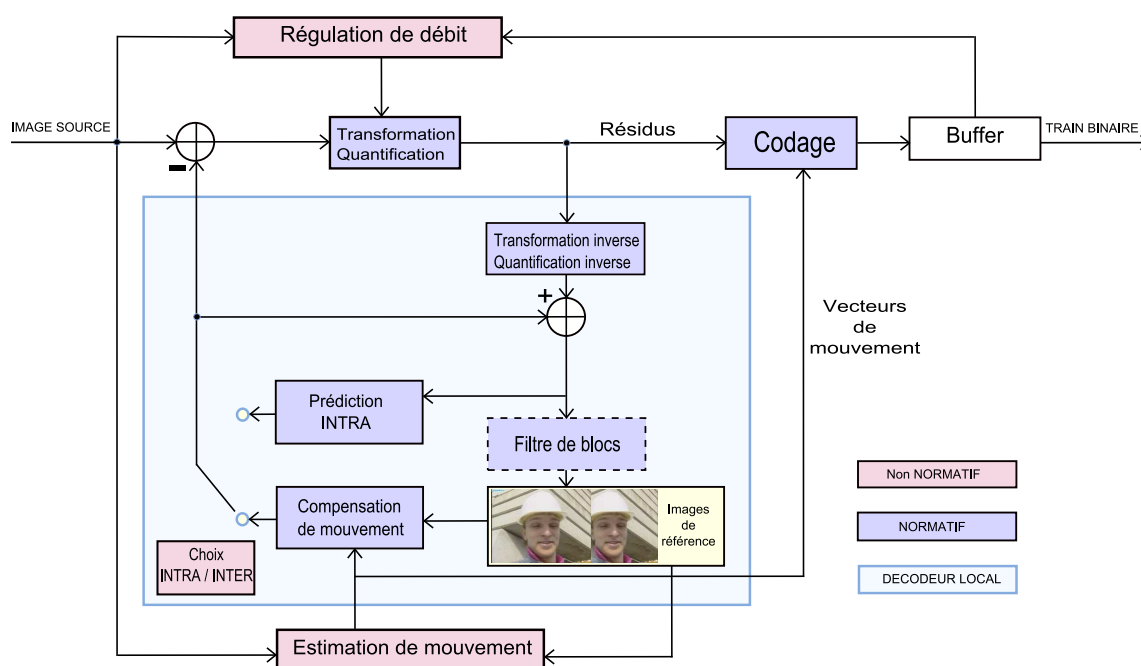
Régulation de débit

IMAGE SOURCE

Transformation
Quantification

Résidus

Codage

Buffer

TRAIN BINAIRE

Transformation inverse
Quantification inverse

+

Vecteurs
de
mouvement

Prédiction
INTRA

Filtre de blocs

Non NORMATIF

Compensation
de mouvement

Images
de
référence

NORMATIF

Choix
INTRA / INTER

DECODEUR LOCAL

Estimation de mouvement